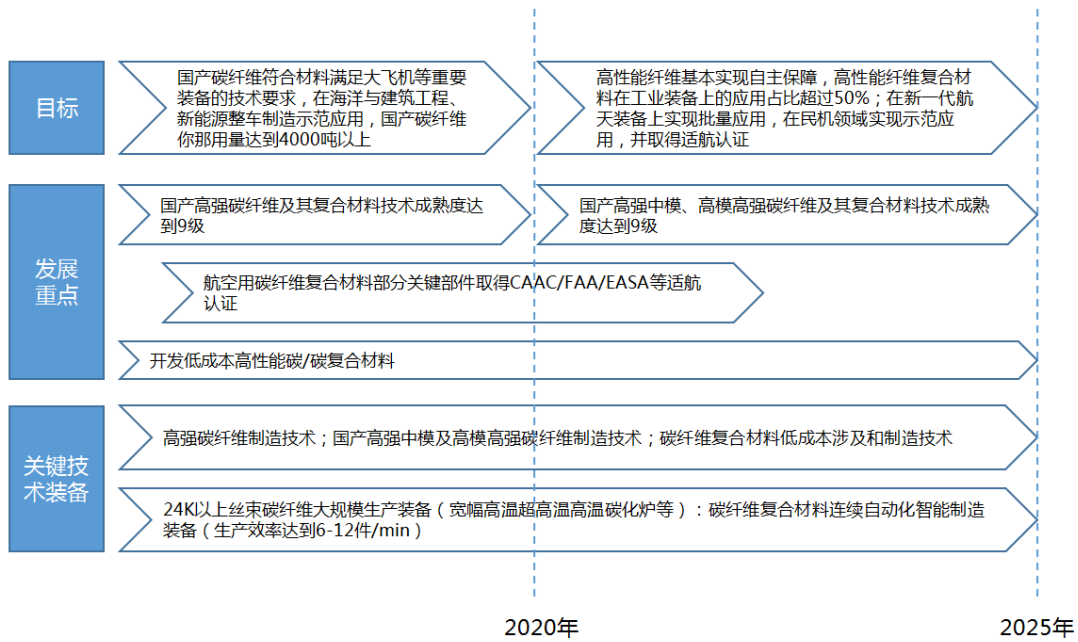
目标

国产碳纤维符合材料满足大飞机等重要装备的技术要求，在海洋与建筑工程、新能源整车制造示范应用，国产碳纤维你那用量达到4000吨以上

高性能纤维基本实现自主保障，高性能纤维复合材料在工业装备上的应用占比超过50%；在新一代航天装备上实现批量应用，在民机领域实现示范应用，并取得适航认证

发展重点

国产高强碳纤维及其复合材料技术成熟度达到9级

国产高强中模、高模高强碳纤维及其复合材料技术成熟度达到9级

航空用碳纤维复合材料部分关键部件取得CAAC/FAA/EASA等适航认证

开发低成本高性能碳/碳复合材料

关键技术装备

高强碳纤维制造技术；国产高强中模及高模高强碳纤维制造技术；碳纤维复合材料低成本涉及和制造技术

24Kl以上丝束碳纤维大规模生产装备（宽幅高温超高温高温碳化炉等）：碳纤维复合材料连续自动化智能制造装备（生产效率达到6-12件/min）

2020年

2025年